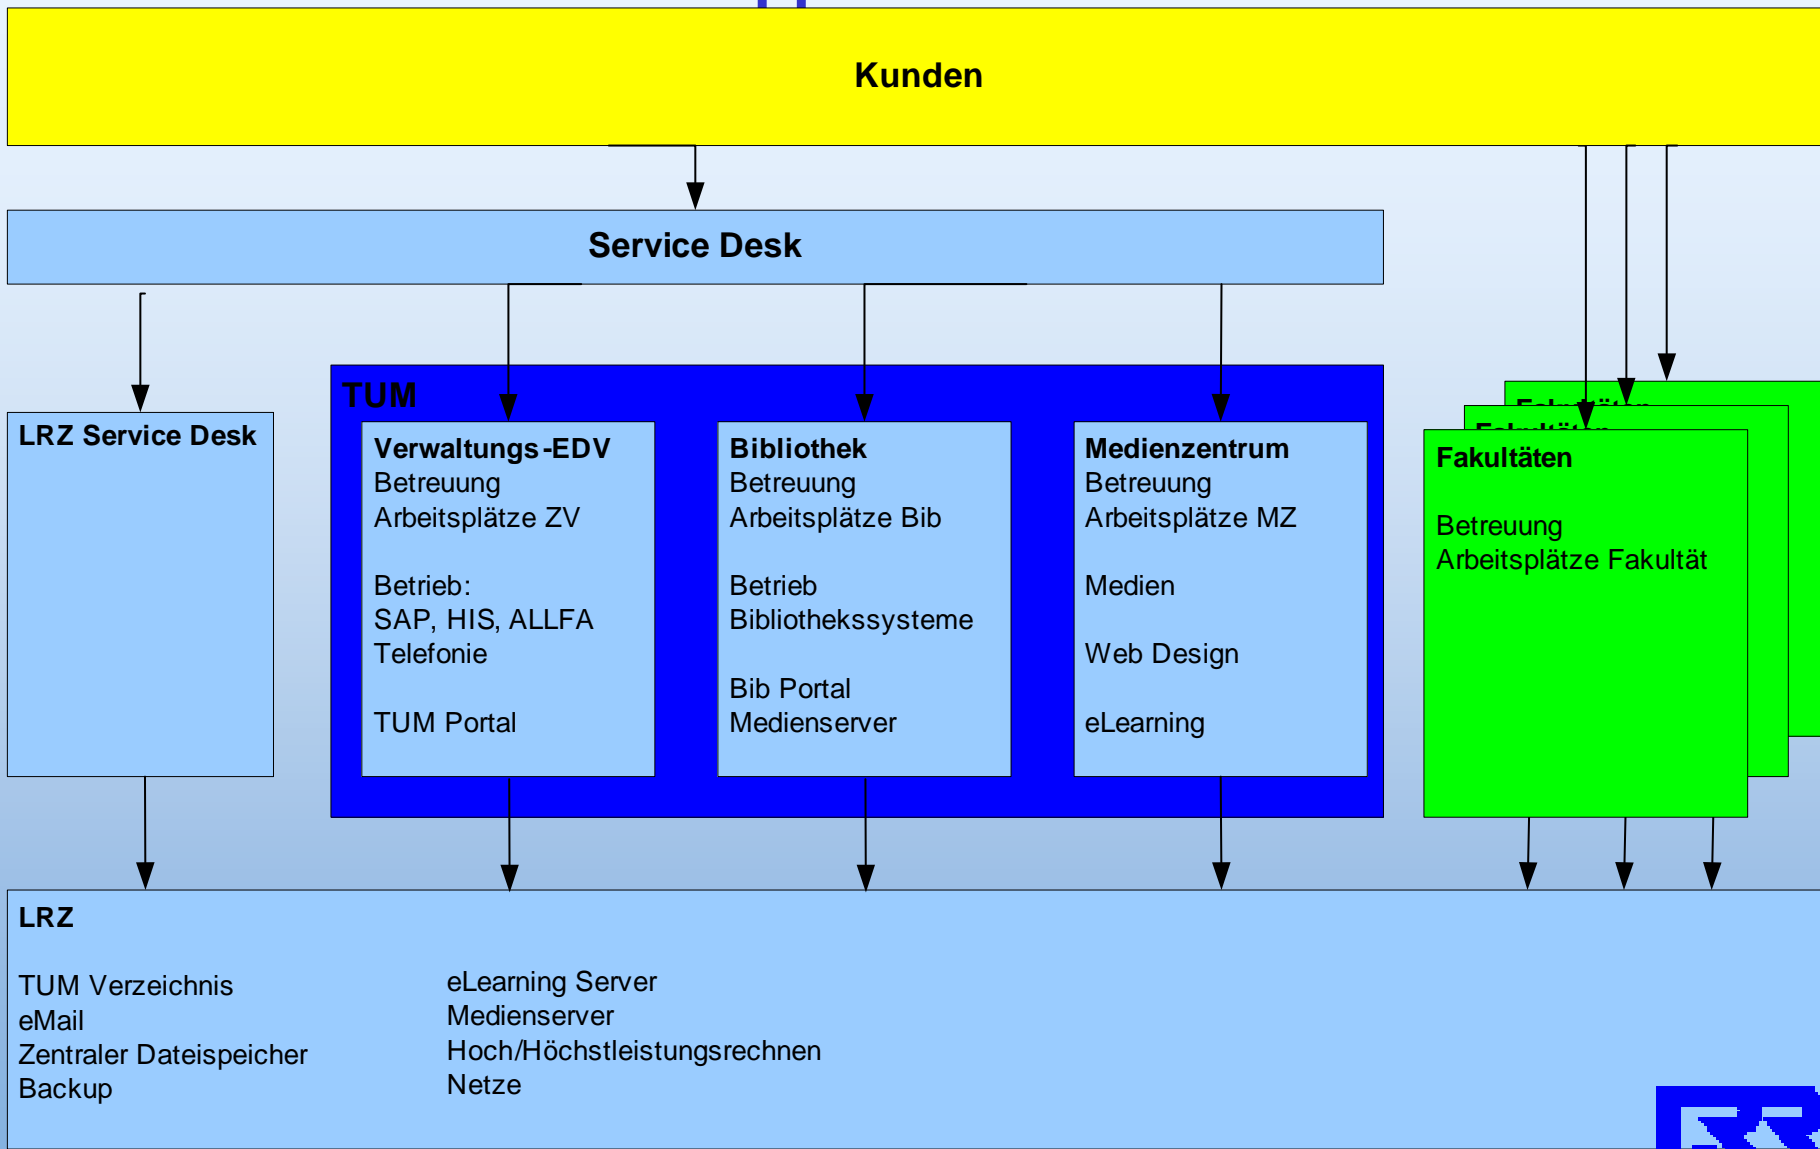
Kunden

Service Desk

LRZ Service Desk

TUM

**Verwaltungs-EDV**
Betreuung
Arbeitsplätze ZV

Betrieb:
SAP, HIS, ALLFA
Telefonie

TUM Portal

**Bibliothek**
Betreuung
Arbeitsplätze Bib

Betrieb
Bibliothekssysteme

Bib Portal
Medienserver

**Medienzentrum**
Betreuung
Arbeitsplätze MZ

Medien

Web Design

eLearning

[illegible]

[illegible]

**Fakultäten**

Betreuung
Arbeitsplätze Fakultät

**LRZ**

TUM Verzeichnis
eMail
Zentraler Dateispeicher
Backup

eLearning Server
Medienserver
Hoch/Höchstleistungsrechnen
Netze